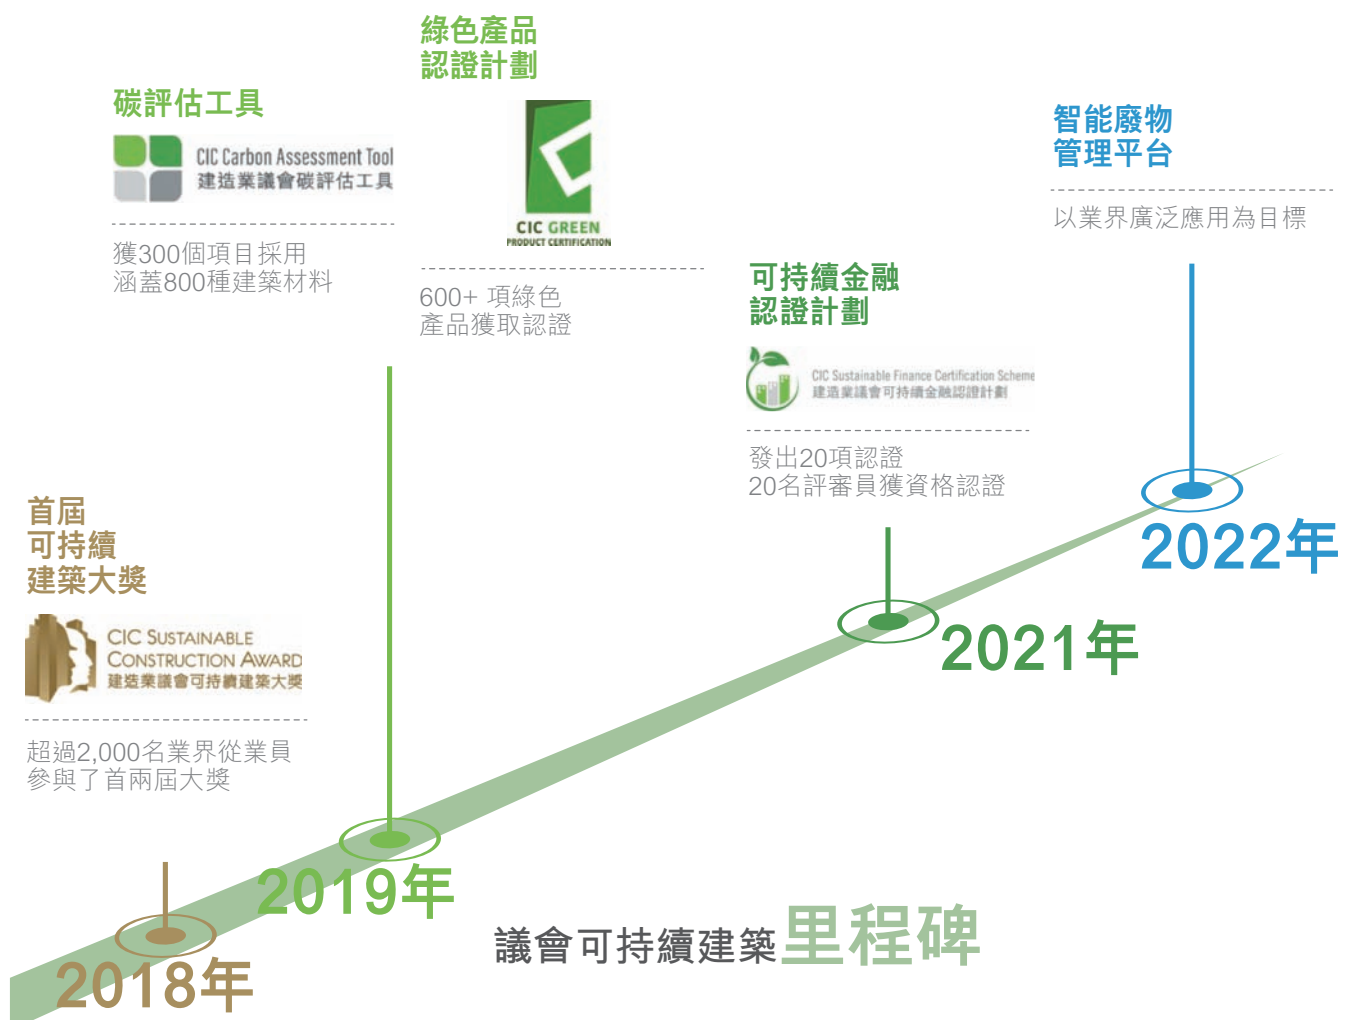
綠色產品
認證計劃

CIC GREEN
PRODUCT CERTIFICATION

600+ 項綠色
產品獲取認證

碳評估工具

CIC Carbon Assessment Tool
建造業議會碳評估工具

獲300個項目採用
涵蓋800種建築材料

智能廢物
管理平台

以業界廣泛應用為目標

可持續金融
認證計劃

CIC Sustainable Finance Certification Scheme
建造業議會可持續金融認證計劃

發出20項認證
20名評審員獲資格認證

首屆
可持續
建築大獎

CIC SUSTAINABLE
CONSTRUCTION AWARD
建造業議會可持續建築大獎

超過2,000名業界從業員
參與了首兩屆大獎

2022年

2021年

2019年

2018年

議會可持續建築里程碑